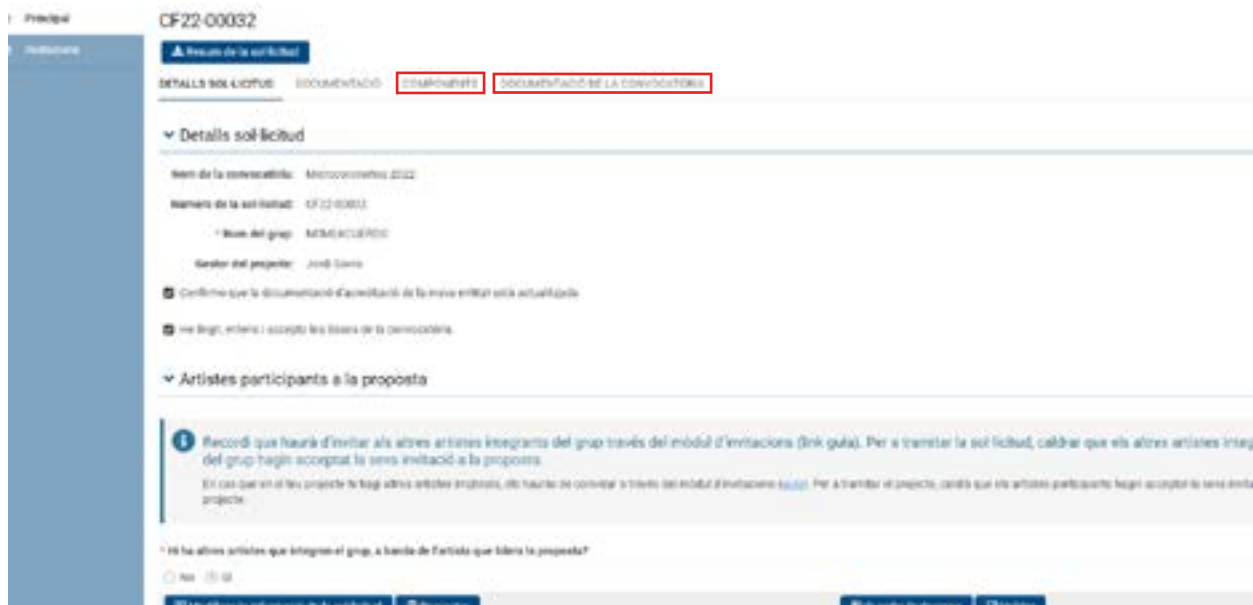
Principal
Sol·licituds

CF22-00032

Resum de la sol·licitud

DETALLS SOL·LICITUD DOCUMENTACIÓ COMPONENTS DOCUMENTACIÓ DE LA CONVOCATÒRIA

Detalls sol·licitud

Nom de la convocatòria: Microconcerts 2022

Número de la sol·licitud: CF22-00032

* Nom del grup: MIMEACUERDO

Gestor del projecte: Jordi Sierra

Confirmo que la documentació d'acreditació de la meva entitat està actualitzada

He llegit, entenc i accepto les bases de la convocatòria.

Artistes participants a la proposta

Recordi que haurà d'invitar als altres artistes integrants del grup través del mòdul d'invitacions (link guia). Per a tramitar la sol·licitud, caldrà que els altres artistes integ del grup hagin acceptat la seva invitació a la proposta

En cas que en el teu projecte hi hagi altres artistes implicats, els hauràs de convidar a través del mòdul d'invitacions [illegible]. Per a tramitar el projecte, caldrà que els artistes participants hagin acceptat la seva invita projecte.

* Hi ha altres artistes que integren el grup, a banda de l'artista que lidera la proposta?

No Sí